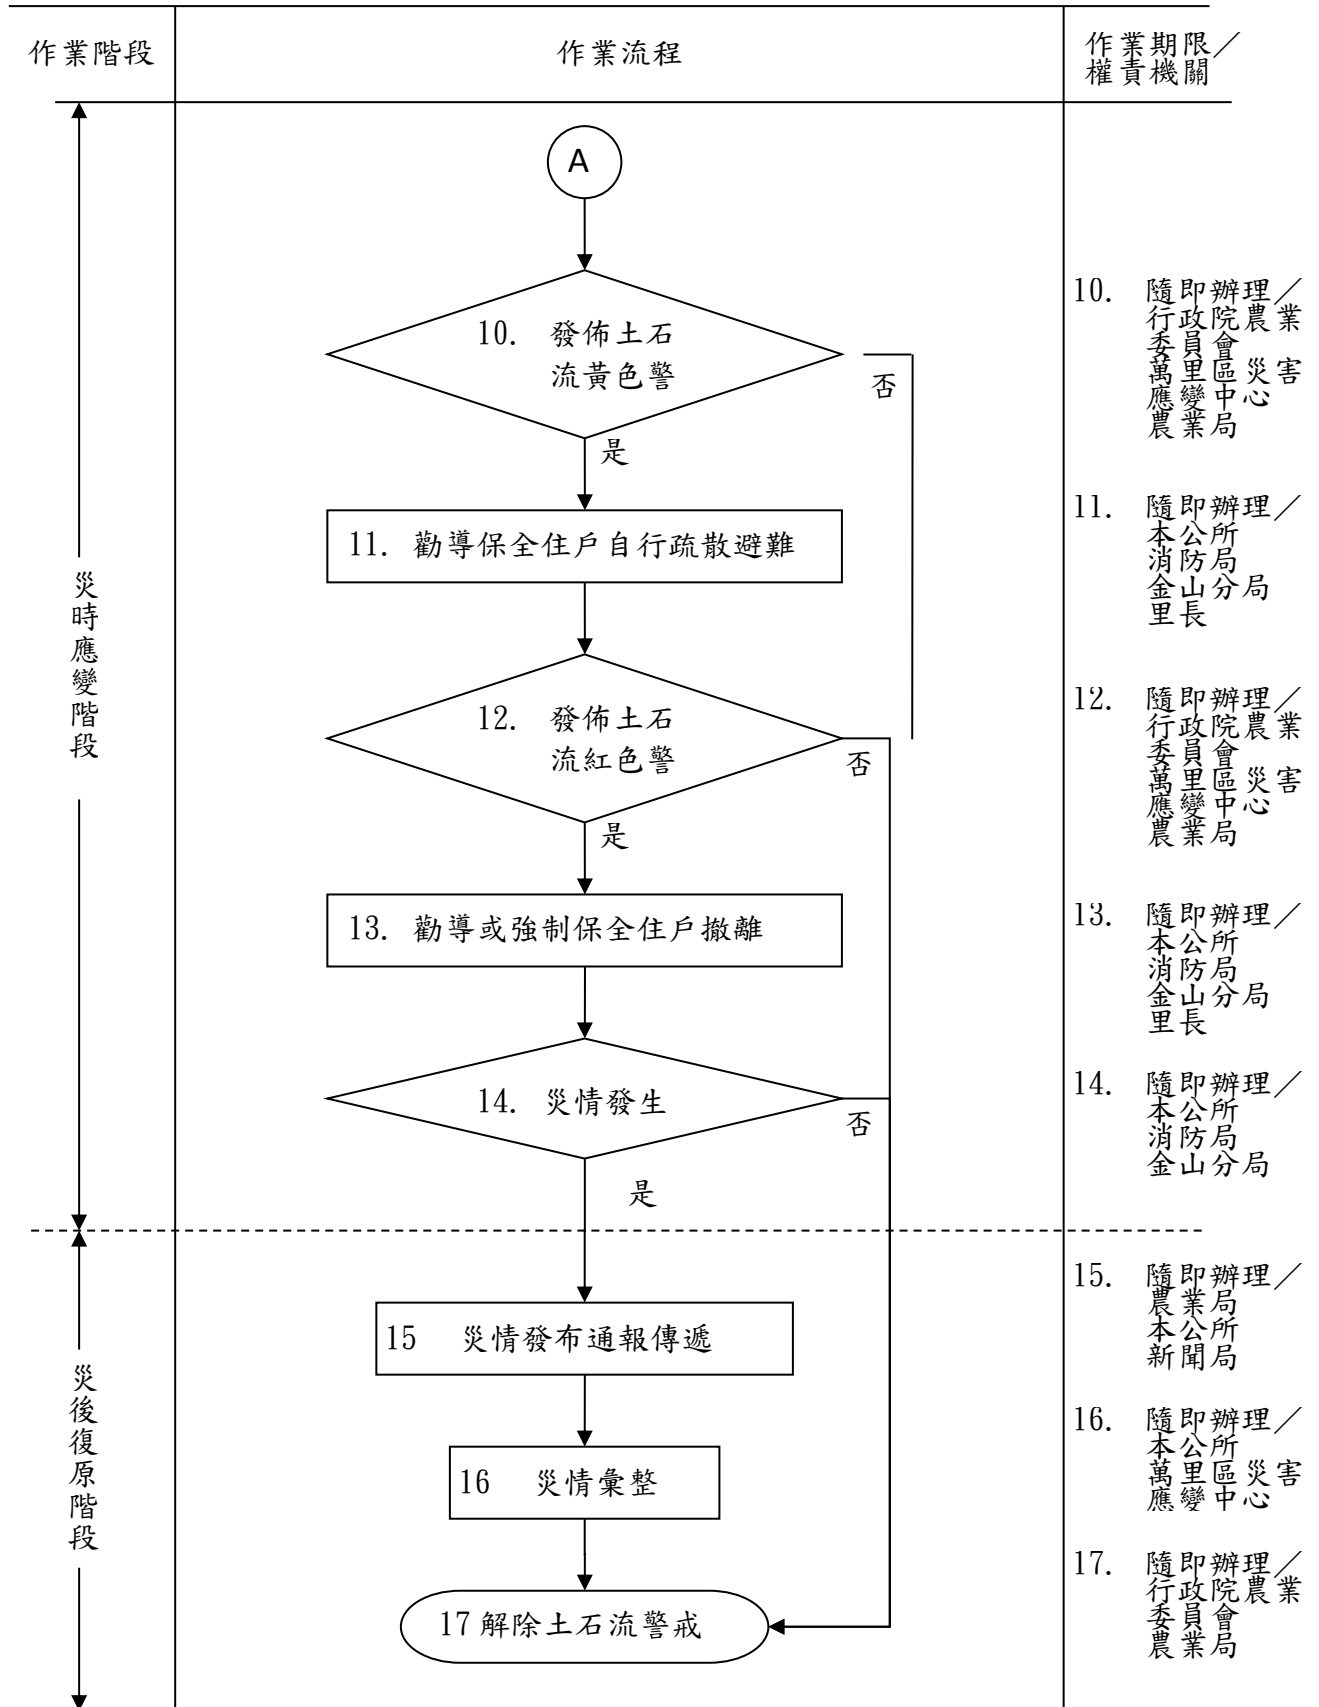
| 作業階段 | 作業流程 | 作業期限／權責機關 |
|---|---|---|

災時應變階段

A

10. 發佈土石流黃色警

否

是

11. 勸導保全住戶自行疏散避難

12. 發佈土石流紅色警

否

是

13. 勸導或強制保全住戶撤離

14. 災情發生

否

是

災後復原階段

15 災情發布通報傳遞

16 災情彙整

17 解除土石流警戒

10. 隨即辦理／行政院農業委員會萬里區災害應變中心農業局

11. 隨即辦理／本公所消防局金山分局里長

12. 隨即辦理／行政院農業委員會萬里區災害應變中心農業局

13. 隨即辦理／本公所消防局金山分局里長

14. 隨即辦理／本公所消防局金山分局

15. 隨即辦理／農業局本公所新聞局

16. 隨即辦理／本公所萬里區災害應變中心

17. 隨即辦理／行政院農業委員會農業局